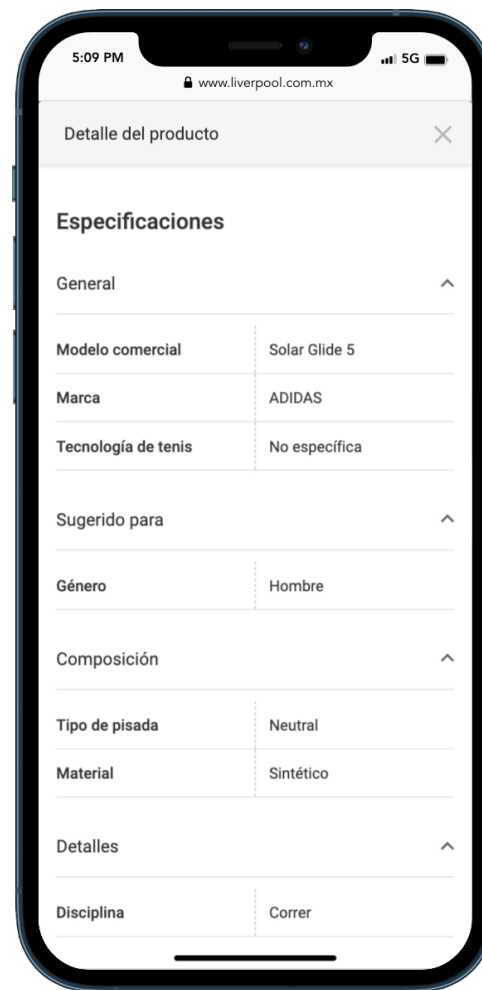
5:09 PM

5G

www.liverpool.com.mx

Detalle del producto

Especificaciones

General

| | |
|---|---|
| Modelo comercial | Solar Glide 5 |
| Marca | ADIDAS |
| Tecnología de tenis | No específica |

Sugerido para

| | |
|---|---|
| Género | Hombre |

Composición

| | |
|---|---|
| Tipo de pisada | Neutral |
| Material | Sintético |

Detalles

| | |
|---|---|
| Disciplina | Correr |